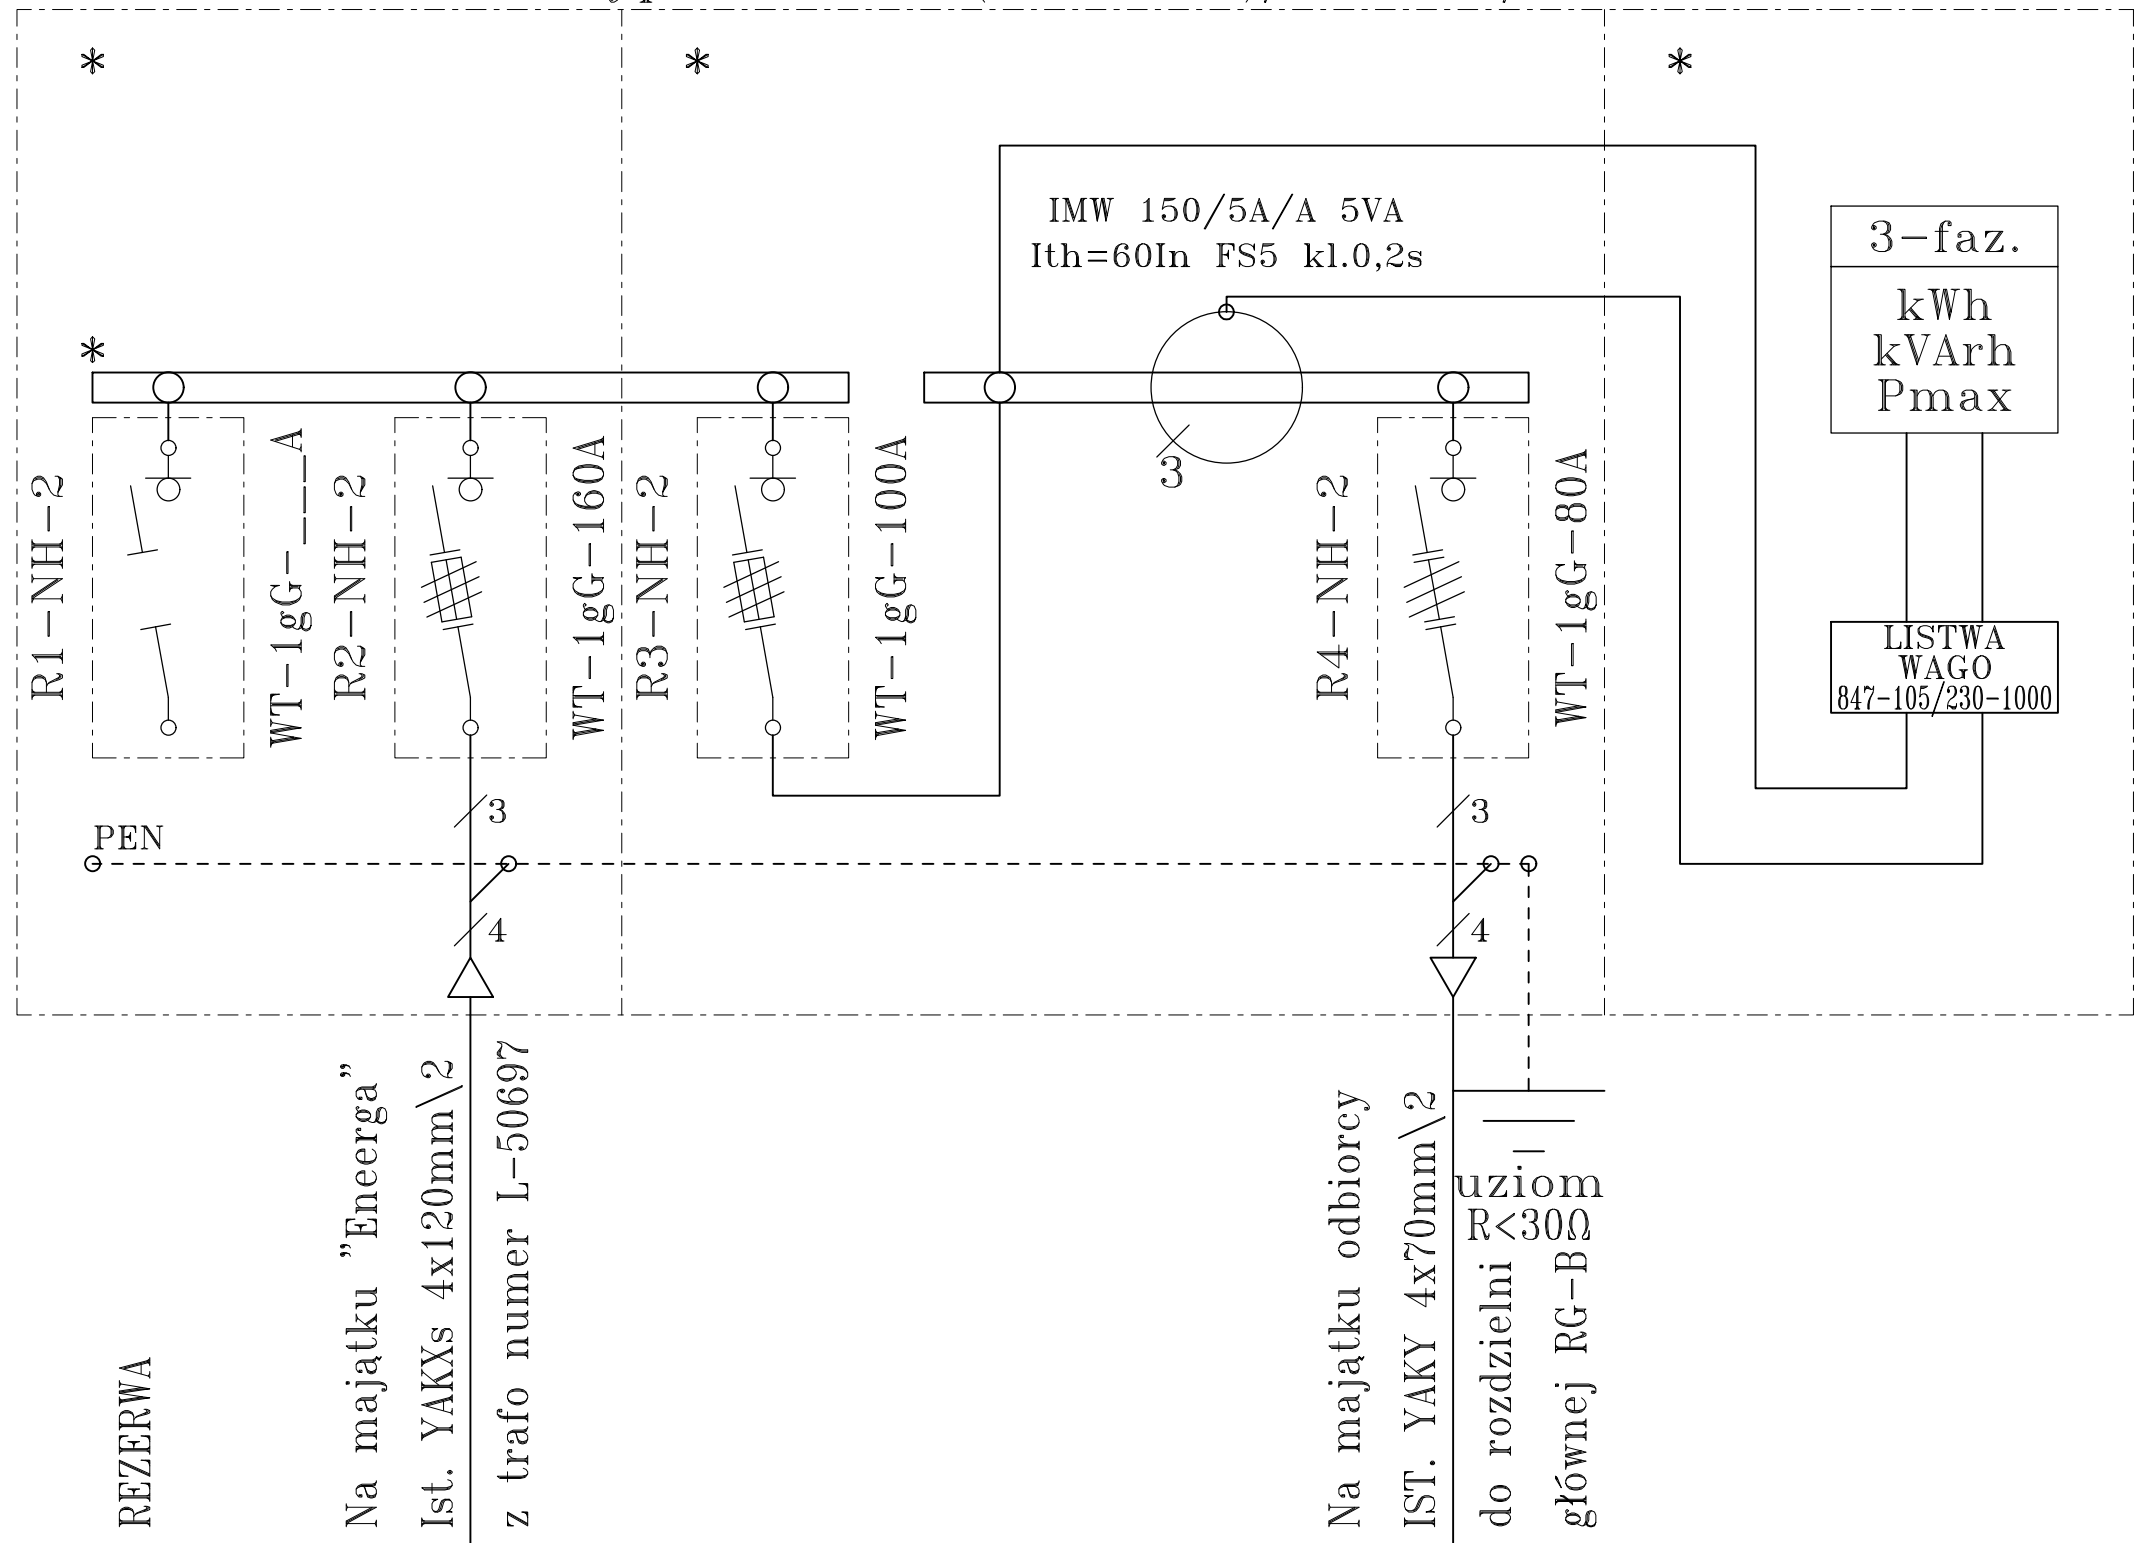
*

*

*

IMW 150/5A/A 5VA
Ith=60In FS5 kl.0,2s

3-faz.

kWh
kVArh
Pmax

*

R1-NH-2

WT-1gG-___A

R2-NH-2

WT-1gG-160A

R3-NH-2

WT-1gG-100A

3

R4-NH-2

WT-1gG-80A

LISTWA
WAGO
847-105/230-1000

3

PEN

3

4

4

REZERWA

Na majątku "Eneerga"
Ist. YAKXs 4x120mm\2
z trafo numer L-50697

Na majątku odbiorcy
IST. YAKY 4x70mm\2
do rozdzielni
głównej RG-B

uziom
R<30Ω